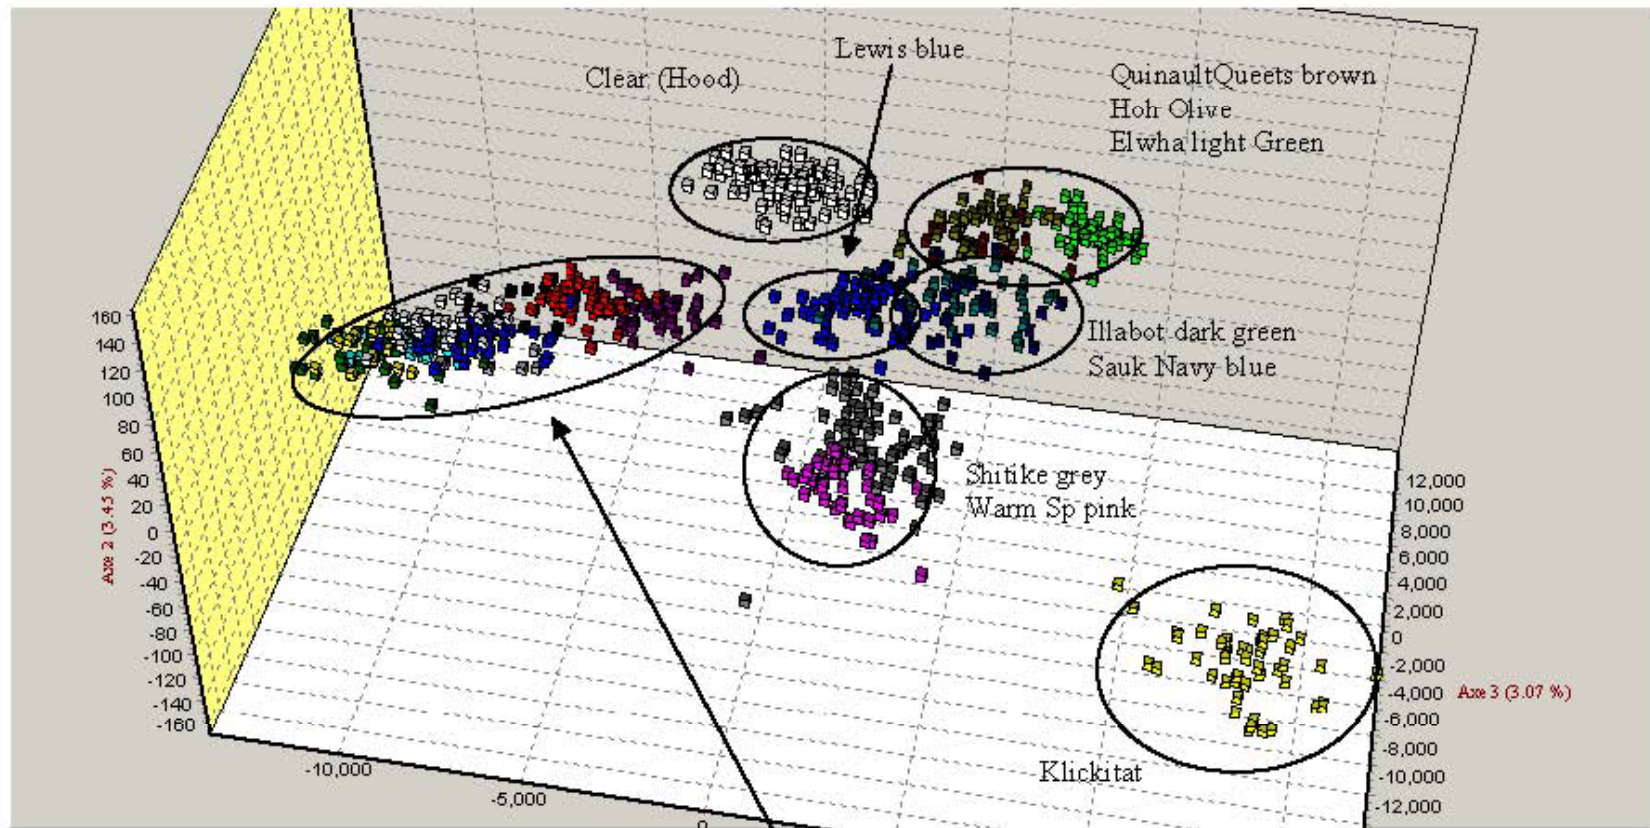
Lewis blue

Clear (Hood)

QuinaultQueets brown
Hoh Olive
Elwha light Green

Illabot dark green
Sauk Navy blue

Shitike grey
Warm Sp pink

Klickitat

160
140
120
100
80
60
40
20
0
-20
-40
-60
-80
-100
-120
-140
-160

Axe 2 (3.45 %)

-10,000
-5,000
0

12,000
10,000
8,000
6,000
4,000
2,000
0
-2,000
-4,000
-6,000
-8,000
-10,000
-12,000

Axe 3 (3.07 %)